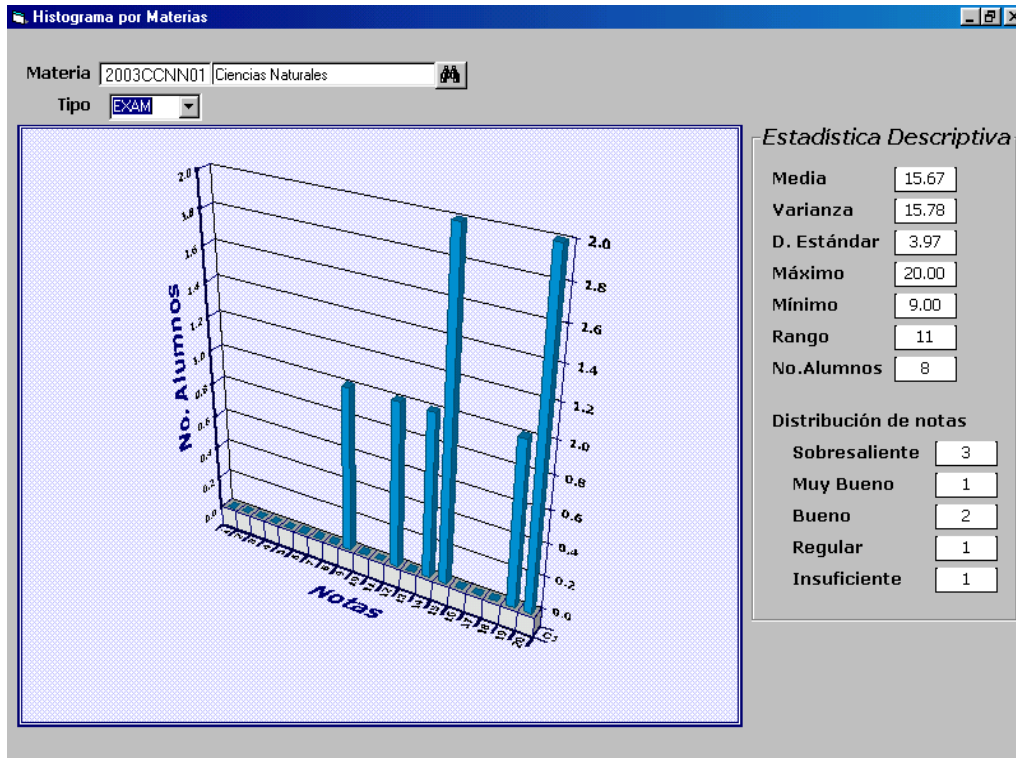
Histograma por Materias

Materia 2003CCNN01 Ciencias Naturales

Tipo EXAM

2.0
1.8
1.6
1.4
1.2
1.0
0.8
0.6
0.4
0.2
0.0

No. Alumnos

2.0
2.8
2.6
1.4
1.2
2.0
0.8
0.6
0.4
0.2
0.0

Notas

Estadística Descriptiva

| | |
|---|---|
| Media | 15.67 |
| Varianza | 15.78 |
| D. Estándar | 3.97 |
| Máximo | 20.00 |
| Mínimo | 9.00 |
| Rango | 11 |
| No.Alumnos | 8 |

Distribución de notas

| | |
|---|---|
| Sobresaliente | 3 |
| Muy Bueno | 1 |
| Bueno | 2 |
| Regular | 1 |
| Insuficiente | 1 |